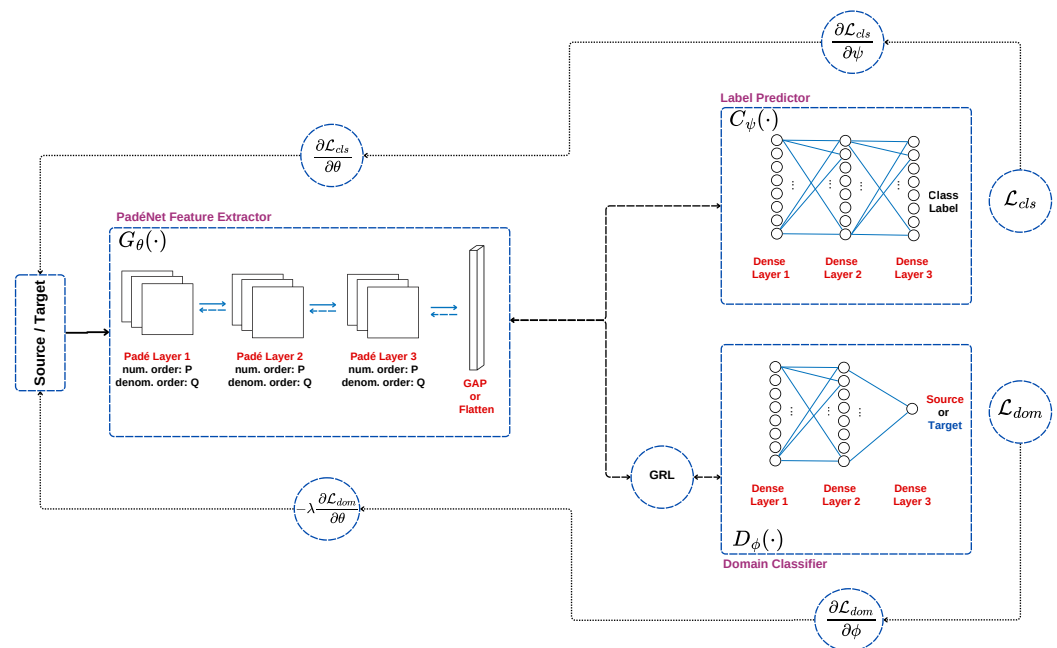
$\frac{\partial \mathcal{L}_{cls}}{\partial \psi}$

Label Predictor

$C_\psi(\cdot)$

$\frac{\partial \mathcal{L}_{cls}}{\partial \theta}$

Class Label

$\mathcal{L}_{cls}$

PadéNet Feature Extractor

$G_\theta(\cdot)$

Dense Layer 1

Dense Layer 2

Dense Layer 3

Source / Target

Padé Layer 1
num. order: P
denom. order: Q

Padé Layer 2
num. order: P
denom. order: Q

Padé Layer 3
num. order: P
denom. order: Q

GAP or Flatten

Source or Target

$\mathcal{L}_{dom}$

GRL

Dense Layer 1

Dense Layer 2

Dense Layer 3

$-\lambda\frac{\partial \mathcal{L}_{dom}}{\partial \theta}$

$D_\phi(\cdot)$

Domain Classifier

$\frac{\partial \mathcal{L}_{dom}}{\partial \phi}$